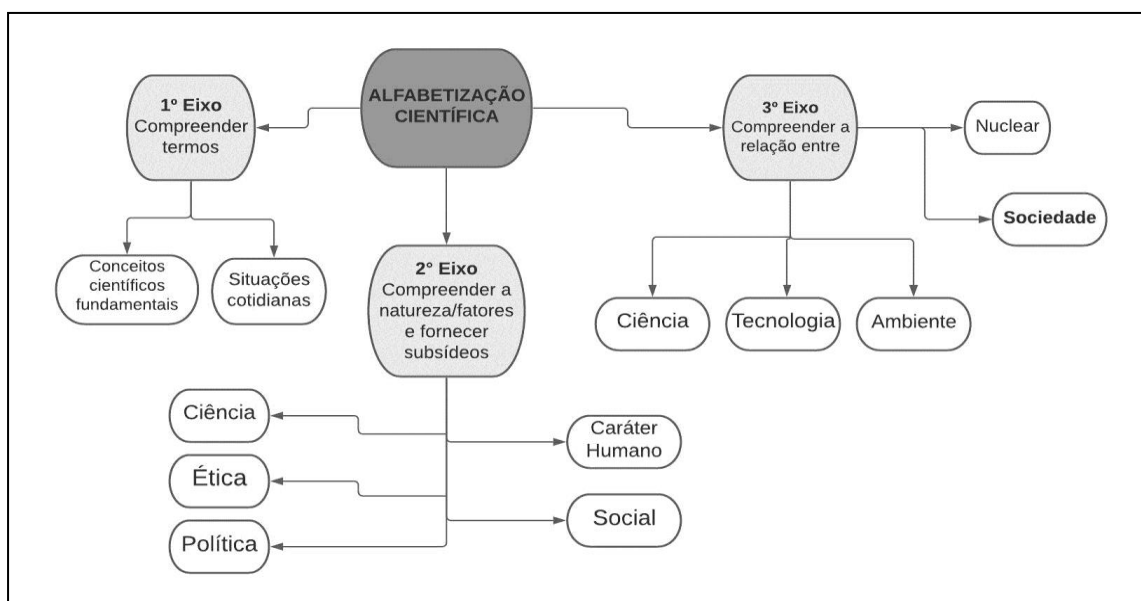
ALFABETIZAÇÃO CIENTÍFICA

1º Eixo
Compreender termos

Conceitos científicos fundamentais

Situações cotidianas

2º Eixo
Compreender a natureza/fatores e fornecer subsídeos

Ciência

Caráter Humano

Ética

Social

Política

3º Eixo
Compreender a relação entre

Nuclear

Sociedade

Ciência

Tecnologia

Ambiente